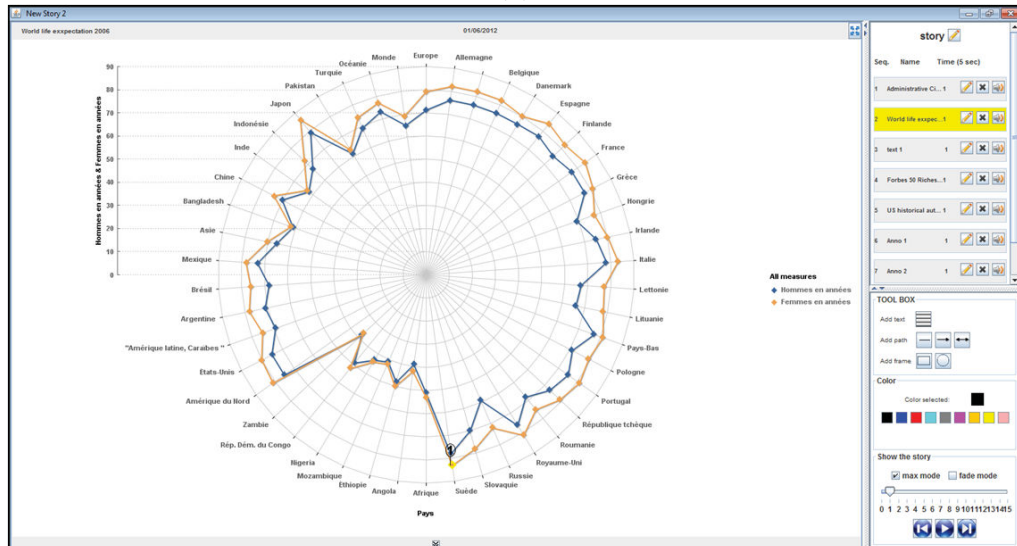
New Story 2

World life exspectation 2006

01/06/2012

Hommes en années & Femmes en années

90
80
70
60
50
40
30
20
10
0

Europe
Allemagne
Belgique
Danemark
Espagne
Finlande
France
Grèce
Hongrie
Irlande
Italie
Lettonie
Lituanie
Pays-Bas
Pologne
Portugal
République tchèque
Roumanie
Royaume-Uni
Russie
Slovaquie
Suède
Afrique
Angola
Ethiopie
Mozambique
Nigeria
Rép. Dém. du Congo
Zambie
Amérique du Nord
Etats-Unis
"Amérique latine, Caraïbes "
Argentine
Brésil
Mexique
Asie
Bangladesh
Chine
Inde
Indonésie
Japon
Pakistan
Turquie
Océanie
Monde

Pays

All measures
Hommes en années
Femmes en années

story

Seq. Name Time (5 sec)

| Seq. | Name | Time (5 sec) |
|---|---|---|
| 1 | Administrative Ci... | 1 |
| 2 | World life expec... | 1 |
| 3 | text 1 | 1 |
| 4 | Forbes 50 Riches... | 1 |
| 5 | US historical aut... | 1 |
| 6 | Anno 1 | 1 |
| 7 | Anno 2 | 1 |

TOOL BOX
Add text
Add path
Add frame

Color
Color selected:

Show the story
max mode
fade mode
0 1 2 3 4 5 6 7 8 9 10 11 12 13 14 15